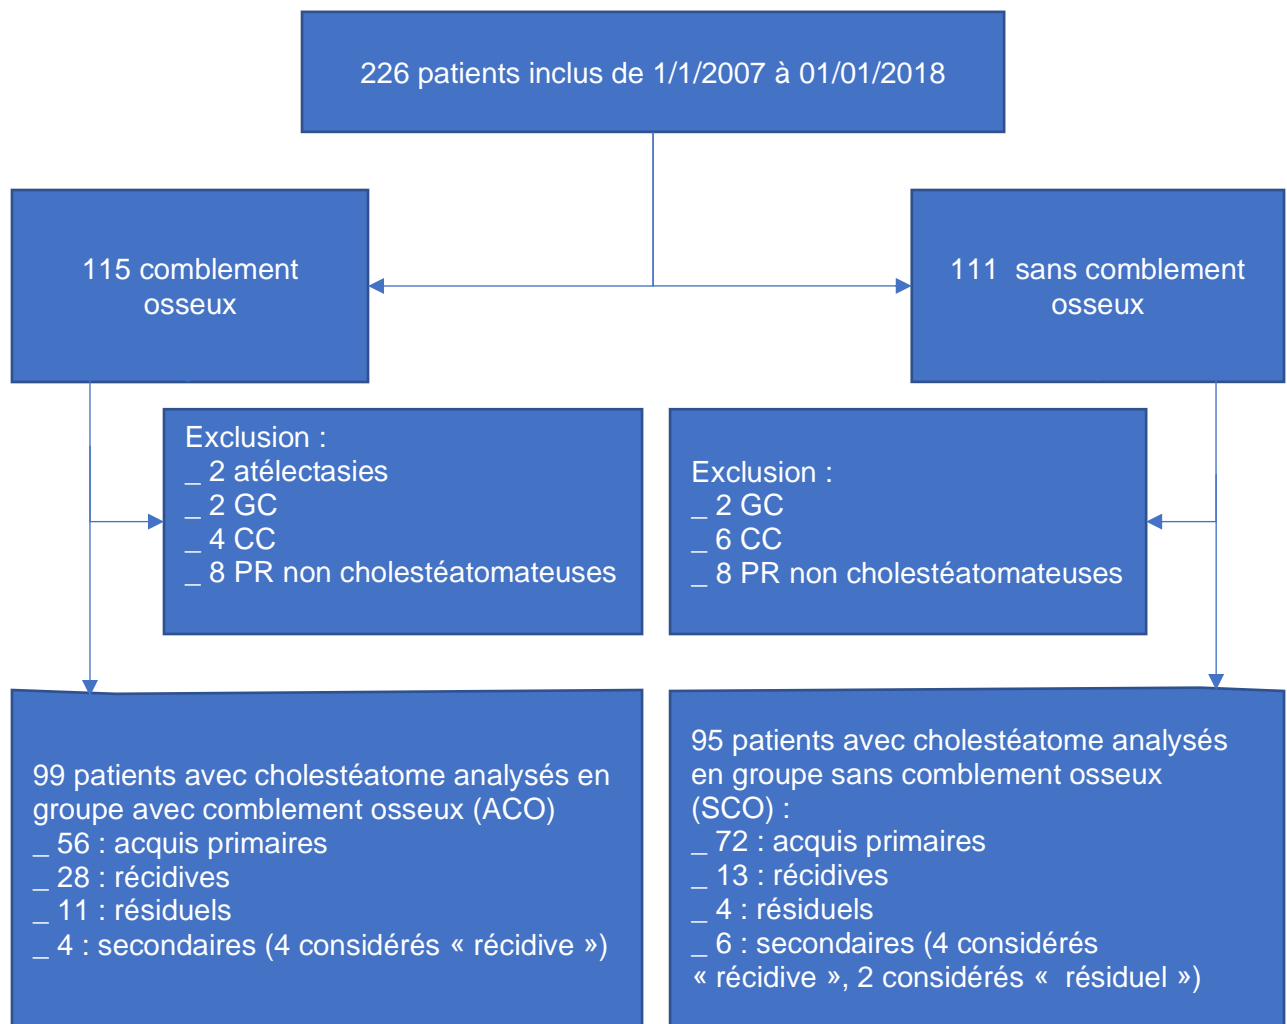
226 patients inclus de 1/1/2007 à 01/01/2018

115 comblement osseux

111 sans comblement osseux

Exclusion :
_ 2 atélectasies
_ 2 GC
_ 4 CC
_ 8 PR non cholestéatomateuses

Exclusion :
_ 2 GC
_ 6 CC
_ 8 PR non cholestéatomateuses

99 patients avec cholestéatome analysés en groupe avec comblement osseux (ACO)
_ 56 : acquis primaires
_ 28 : récidives
_ 11 : résiduels
_ 4 : secondaires (4 considérés « récidive »)

95 patients avec cholestéatome analysés en groupe sans comblement osseux (SCO) :
_ 72 : acquis primaires
_ 13 : récidives
_ 4 : résiduels
_ 6 : secondaires (4 considérés « récidive », 2 considérés « résiduel »)